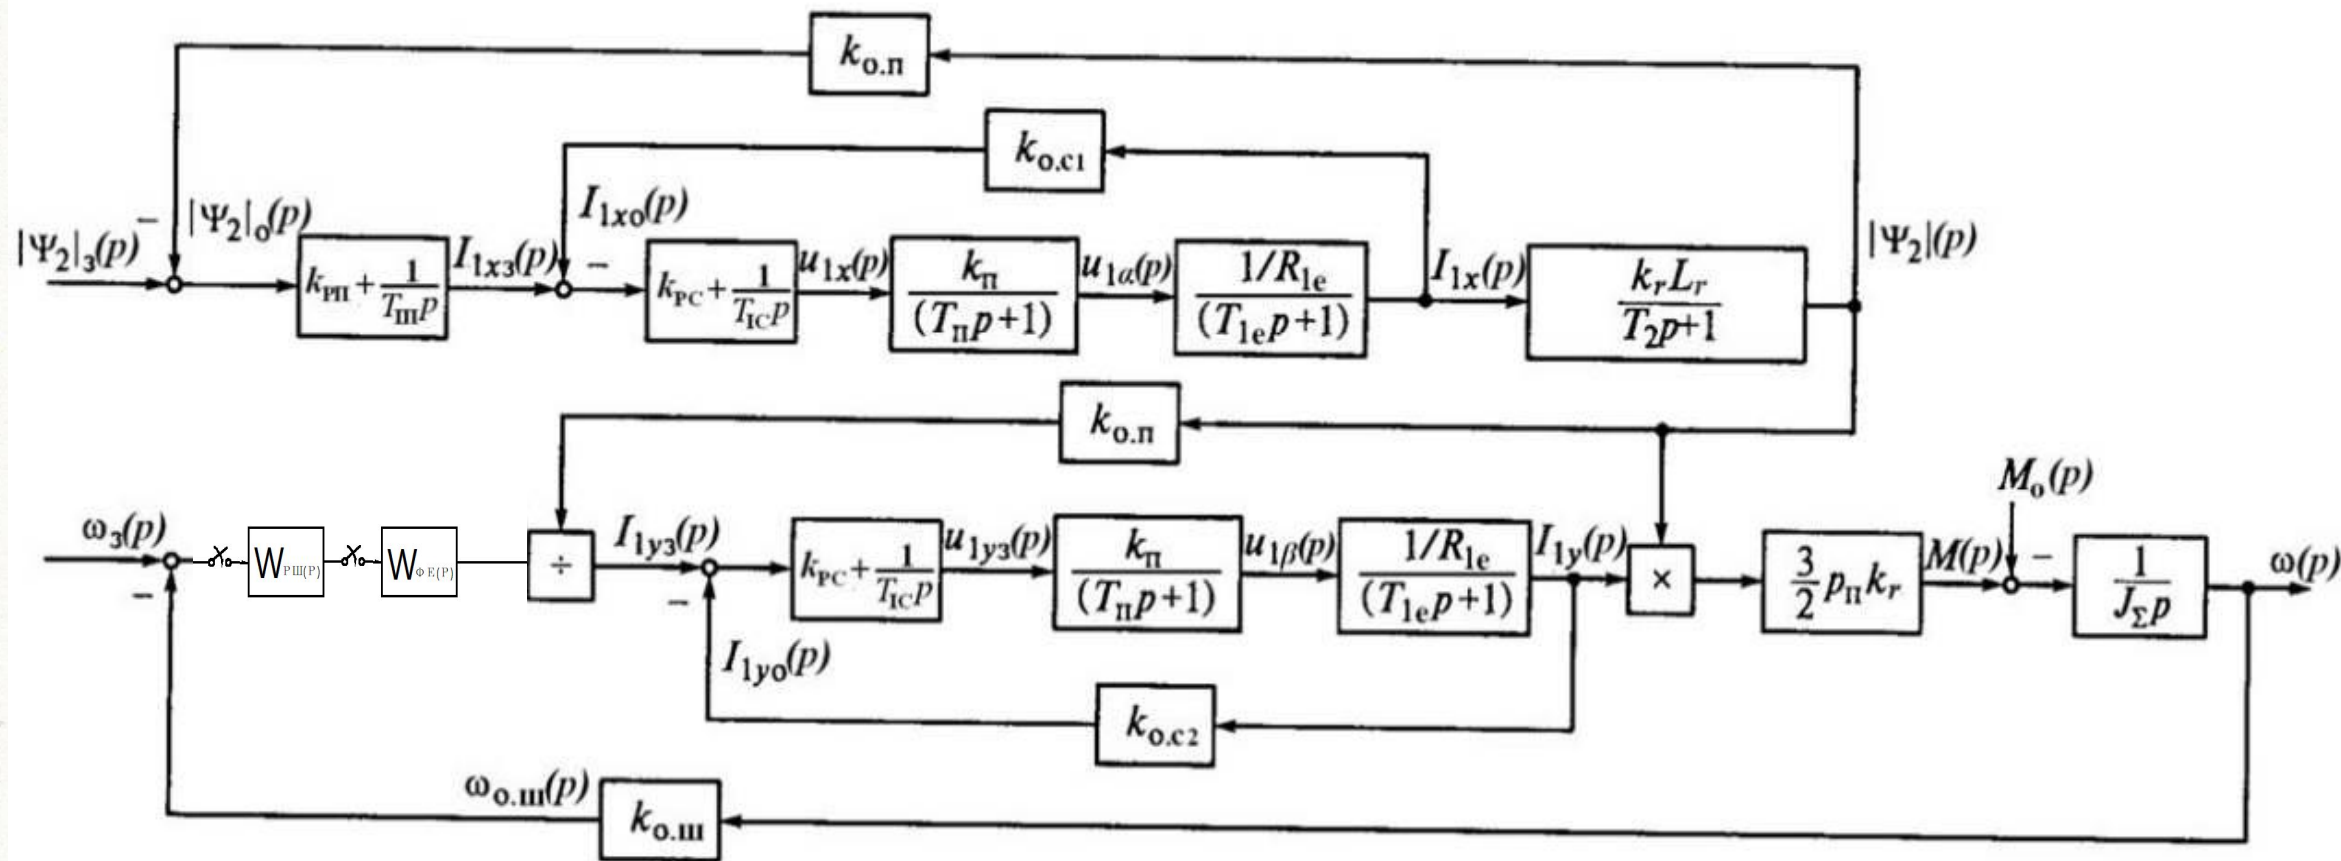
$k_{о.п}$

$k_{о.с1}$

$I_{1xо}(p)$

$|\Psi_2|_з(p)$ − $|\Psi_2|_о(p)$ $k_{РП}+\frac{1}{T_{ІП}p}$ $I_{1xз}(p)$ − $k_{РС}+\frac{1}{T_{ІС}p}$ $u_{1x}(p)$ $\frac{k_п}{(T_п p+1)}$ $u_{1\alpha}(p)$ $\frac{1/R_{1e}}{(T_{1e}p+1)}$ $I_{1x}(p)$ $\frac{k_r L_r}{T_2 p+1}$ $|\Psi_2|(p)$

$k_{о.п}$

$M_о(p)$

$\omega_з(p)$ − $W_{РШ(Р)}$ $W_{ФЕ(Р)}$ ÷ $I_{1yз}(p)$ − $k_{РС}+\frac{1}{T_{ІС}p}$ $u_{1yз}(p)$ $\frac{k_п}{(T_п p+1)}$ $u_{1\beta}(p)$ $\frac{1/R_{1e}}{(T_{1e}p+1)}$ $I_{1y}(p)$ × $\frac{3}{2}p_п k_r$ $M(p)$ − $\frac{1}{J_\Sigma p}$ $\omega(p)$

$I_{1yо}(p)$

$k_{о.с2}$

$\omega_{о.ш}(p)$ $k_{о.ш}$